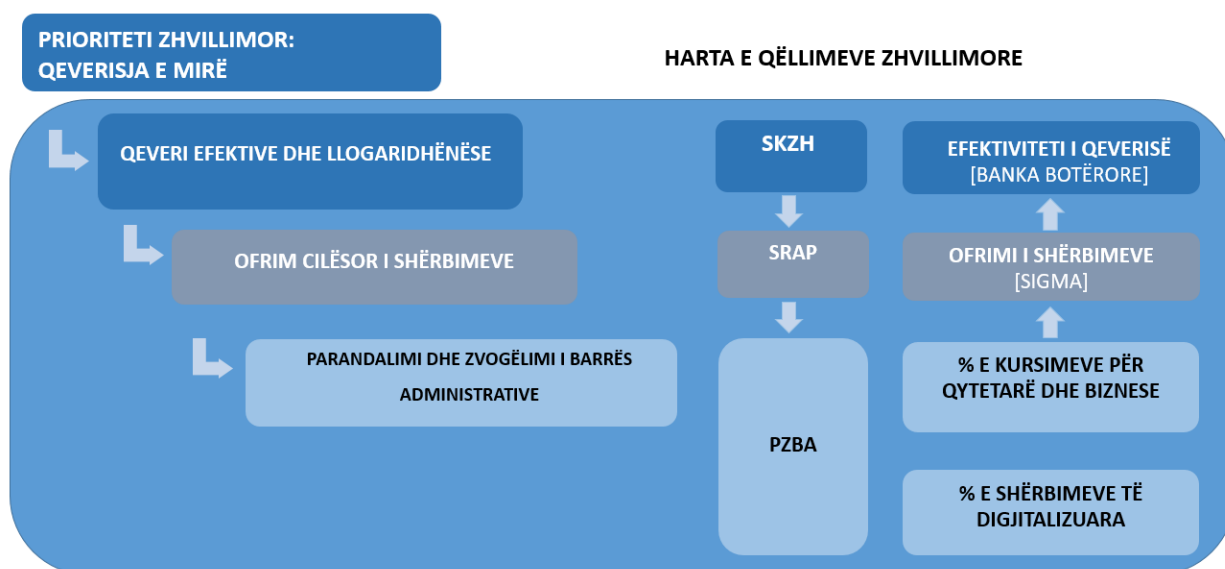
PRIORITETI ZHVILLIMOR:
QEVERISJA E MIRË

HARTA E QËLLIMEVE ZHVILLIMORE

QEVERI EFEKTIVE DHE LLOGARIDHËNËSE

OFRIM CILËSOR I SHËRBIMEVE

PARANDALIMI DHE ZVOGËLIMI I BARRËS ADMINISTRATIVE

SKZH

SRAP

PZBA

EFEKTIVITETI I QEVERISË
[BANKA BOTËRORE]

OFRIMI I SHËRBIMEVE
[SIGMA]

% E KURSIMEVE PËR QYTETARË DHE BIZNESE

% E SHËRBIMEVE TË DIGJITALIZUARA